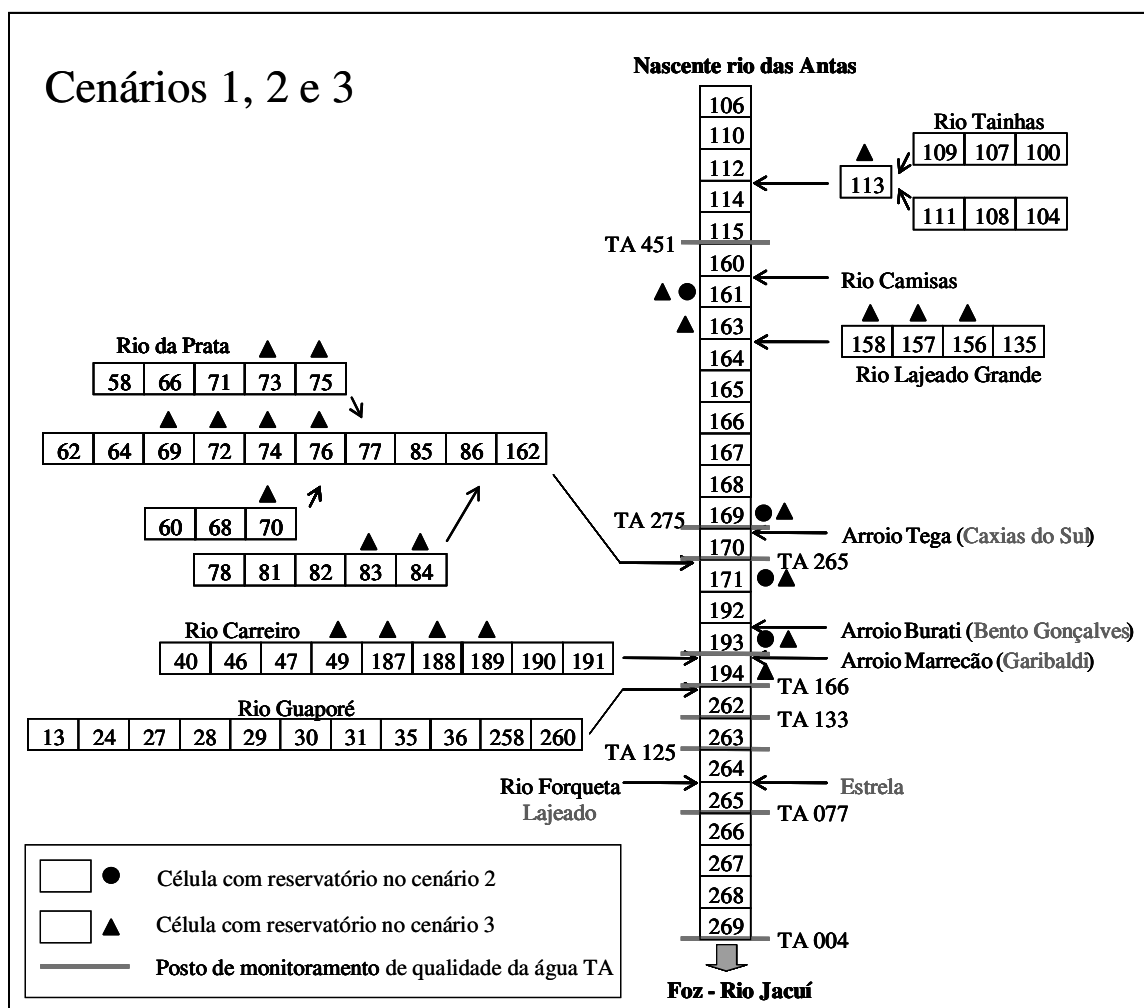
Cenários 1, 2 e 3

Nascente rio das Antas

106
110
112
114
115
160
161
163
164
165
166
167
168
169
170
171
192
193
194
262
263
264
265
266
267
268
269

Foz - Rio Jacuí

Rio Tainhas

| 109 | 107 | 100 |
|---|---|---|

113

| 111 | 108 | 104 |
|---|---|---|

TA 451

Rio Camisas

| 158 | 157 | 156 | 135 |
|---|---|---|---|

Rio Lajeado Grande

Rio da Prata

| 58 | 66 | 71 | 73 | 75 |
|---|---|---|---|---|

| 62 | 64 | 69 | 72 | 74 | 76 | 77 | 85 | 86 | 162 |
|---|---|---|---|---|---|---|---|---|---|

| 60 | 68 | 70 |
|---|---|---|

| 78 | 81 | 82 | 83 | 84 |
|---|---|---|---|---|

TA 275

Arroio Tega (Caxias do Sul)

TA 265

Arroio Burati (Bento Gonçalves)

Arroio Marrecão (Garibaldi)

Rio Carreiro

| 40 | 46 | 47 | 49 | 187 | 188 | 189 | 190 | 191 |
|---|---|---|---|---|---|---|---|---|

TA 166

Rio Guaporé

| 13 | 24 | 27 | 28 | 29 | 30 | 31 | 35 | 36 | 258 | 260 |
|---|---|---|---|---|---|---|---|---|---|---|

TA 133

TA 125

Rio Forqueta

Lajeado

Estrela

TA 077

TA 004

Célula com reservatório no cenário 2

Célula com reservatório no cenário 3

Posto de monitoramento de qualidade da água TA